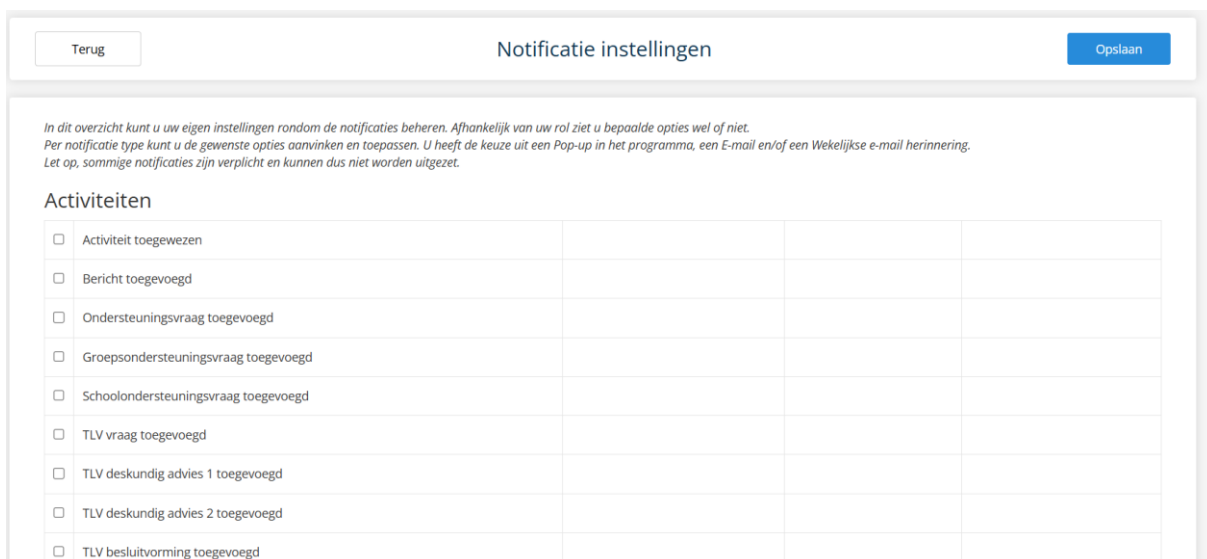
Terug

Notificatie instellingen

Opslaan

In dit overzicht kunt u uw eigen instellingen rondom de notificaties beheren. Afhankelijk van uw rol ziet u bepaalde opties wel of niet.
Per notificatie type kunt u de gewenste opties aanvinken en toepassen. U heeft de keuze uit een Pop-up in het programma, een E-mail en/of een Wekelijkse e-mail herinnering.
Let op, sommige notificaties zijn verplicht en kunnen dus niet worden uitgezet.

Activiteiten

| | | | |
|---|---|---|---|
| ☐ Activiteit toegewezen | | | |
| ☐ Bericht toegevoegd | | | |
| ☐ Ondersteuningsvraag toegevoegd | | | |
| ☐ Groepsondersteuningsvraag toegevoegd | | | |
| ☐ Schoolondersteuningsvraag toegevoegd | | | |
| ☐ TLV vraag toegevoegd | | | |
| ☐ TLV deskundig advies 1 toegevoegd | | | |
| ☐ TLV deskundig advies 2 toegevoegd | | | |
| ☐ TLV besluitvorming toegevoegd | | | |